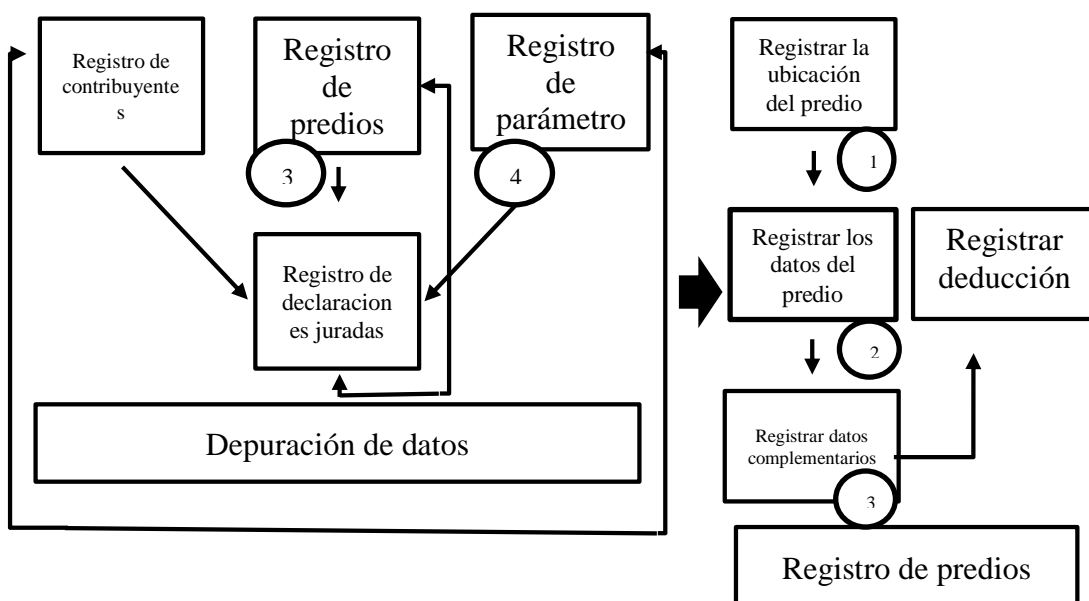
Registro de contribuyentes

Registro de predios

3

Registro de parámetro

4

Registro de declaraciones juradas

Depuración de datos

Registrar la ubicación del predio

1

Registrar los datos del predio

2

Registrar deducción

Registrar datos complementarios

3

Registro de predios